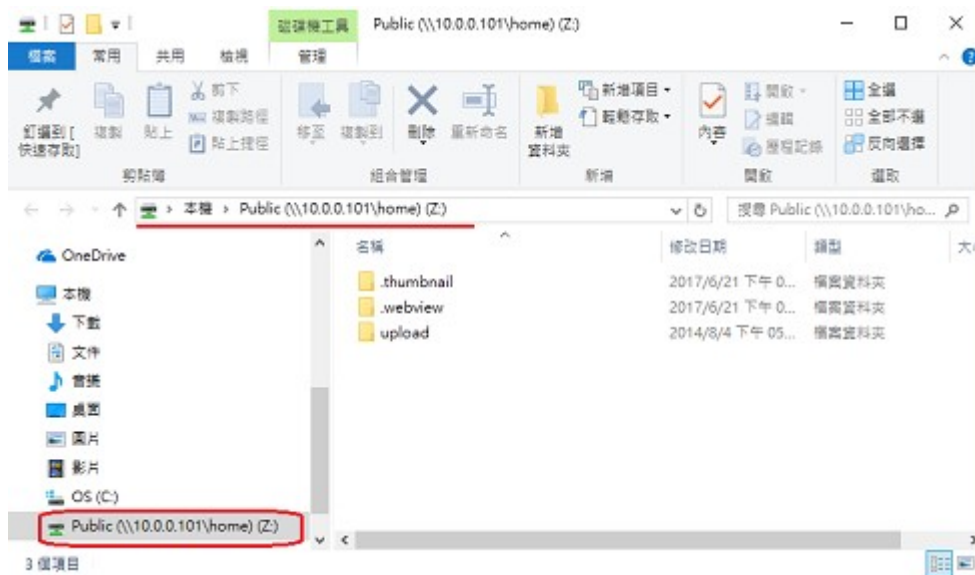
磁碟機工具 Public (\\10.0.0.101\home) (Z:)

檔案 常用 共用 檢視 管理

釘選到[快速存取] 複製 貼上 剪下 複製路徑 貼上捷徑
剪貼簿

移至 複製到 刪除 重新命名
組合管理

新增資料夾 新增項目 輕鬆存取
新增

內容 開啟 編輯 歷程記錄
開啟

全選 全部不選 反向選擇
選取

本機 › Public (\\10.0.0.101\home) (Z:)

搜尋 Public (\\10.0.0.101\ho...

OneDrive
本機
下載
文件
音樂
桌面
圖片
影片
OS (C:)
Public (\\10.0.0.101\home) (Z:)

| 名稱 | 修改日期 | 類型 | 大 |
|---|---|---|---|
| .thumbnail | 2017/6/21 下午 0... | 檔案資料夾 | |
| .webview | 2017/6/21 下午 0... | 檔案資料夾 | |
| upload | 2014/8/4 下午 05... | 檔案資料夾 | |

3 個項目